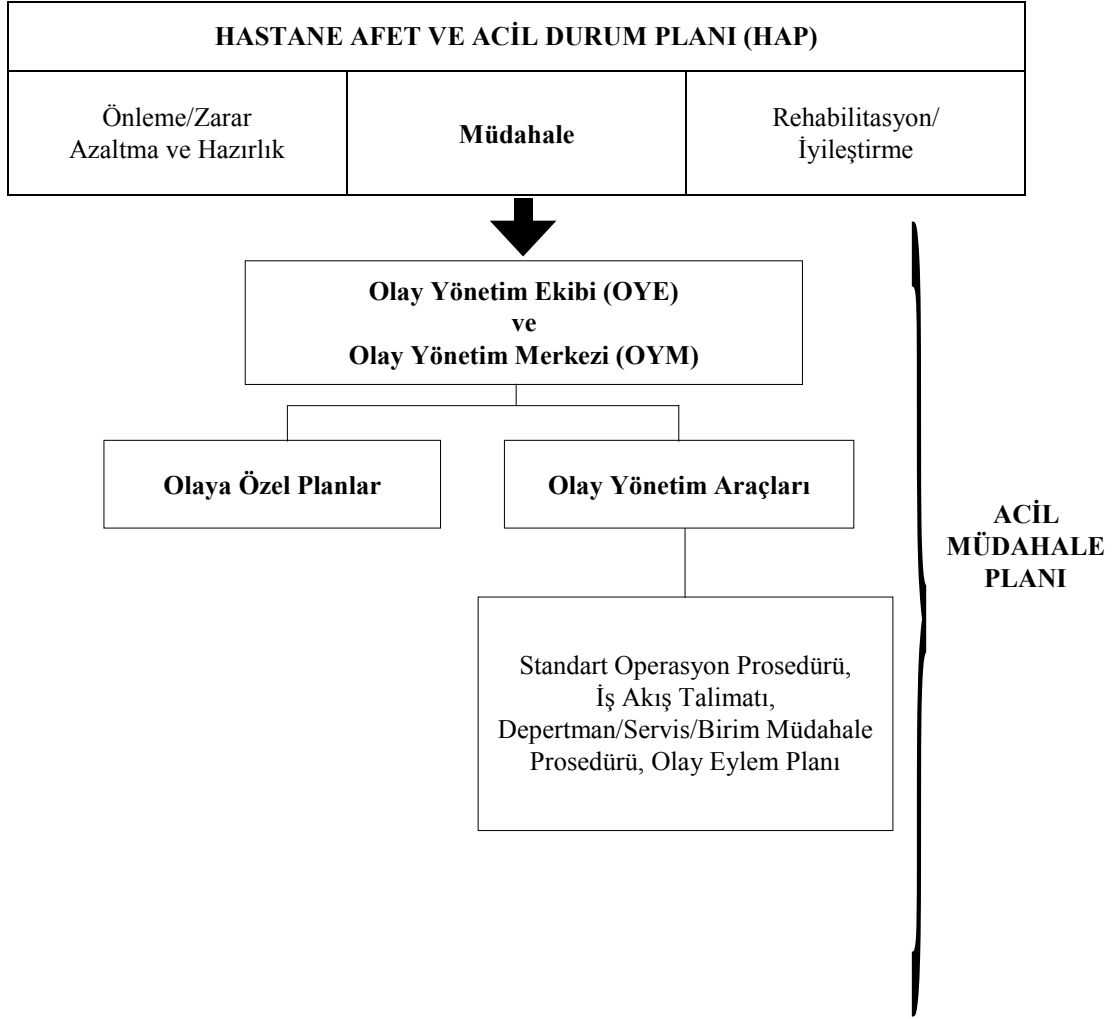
HASTANE AFET VE ACİL DURUM PLANI (HAP)

Önleme/Zarar Azaltma ve Hazırlık

Müdahale

Rehabilitasyon/ İyileştirme

Olay Yönetim Ekibi (OYE) ve Olay Yönetim Merkezi (OYM)

Olaya Özel Planlar

Olay Yönetim Araçları

Standart Operasyon Prosedürü, İş Akış Talimatı, Depertman/Servis/Birim Müdahale Prosedürü, Olay Eylem Planı

ACİL MÜDAHALE PLANI